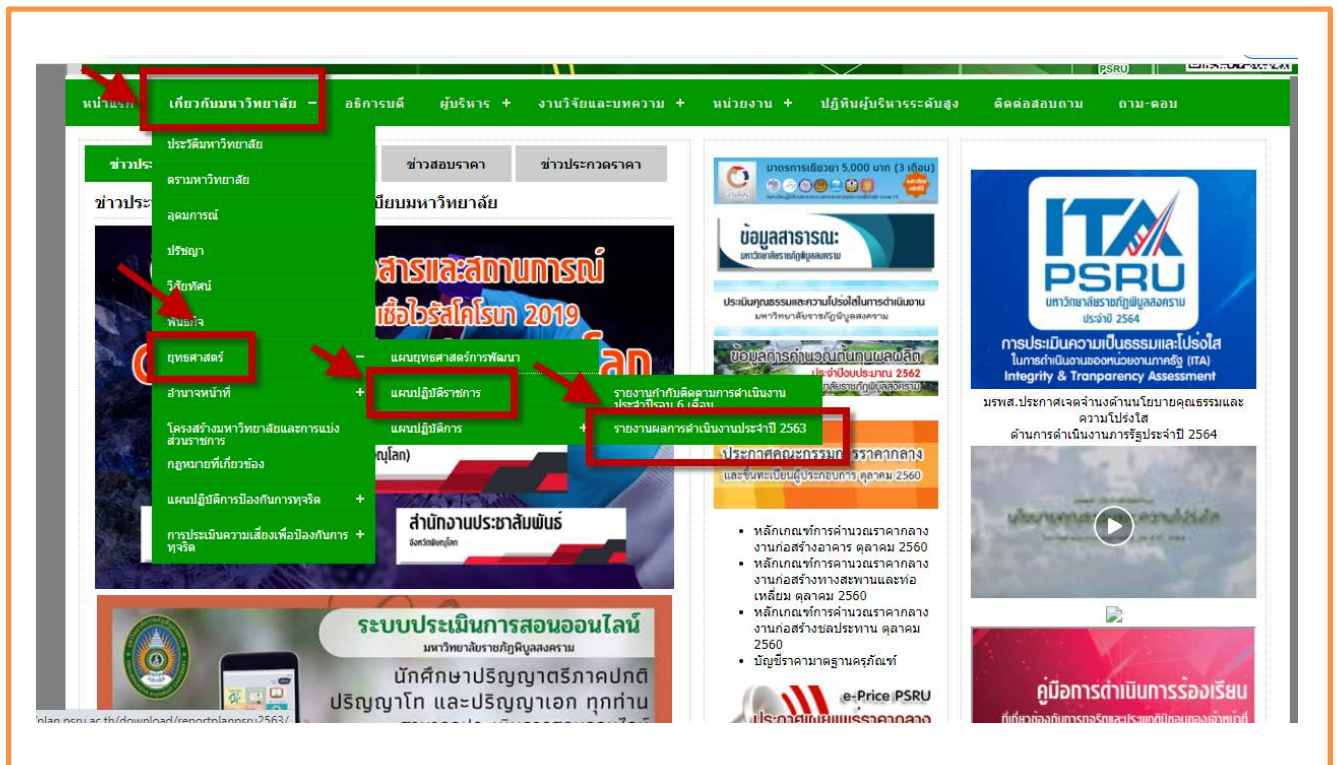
PSRU

หน้าแรก | เกี่ยวกับมหาวิทยาลัย − | อธิการบดี | ผู้บริหาร + | งานวิจัยและบทความ + | หน่วยงาน + | ปฏิทินผู้บริหารระดับสูง | ติดต่อสอบถาม | ถาม-ตอบ

ประวัติมหาวิทยาลัย
ตรามหาวิทยาลัย
อุดมการณ์
ปรัชญา
วิสัยทัศน์
พันธกิจ
ยุทธศาสตร์ −
อำนาจหน้าที่ +
โครงสร้างมหาวิทยาลัยและการแบ่งส่วนราชการ
กฎหมายที่เกี่ยวข้อง
แผนปฏิบัติการป้องกันการทุจริต +
การประเมินความเสี่ยงเพื่อป้องกันการทุจริต +

แผนยุทธศาสตร์การพัฒนา
แผนปฏิบัติราชการ
แผนปฏิบัติการ +

รายงานกำกับติดตามการดำเนินงานประจำปีรอบ 6 เดือน
รายงานผลการดำเนินงานประจำปี 2563

ข่าวประ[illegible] | ข่าวสอบราคา | ข่าวประกวดราคา

ข่าวประ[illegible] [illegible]เบียบมหาวิทยาลัย

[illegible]สารและสถานการณ์
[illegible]เชื้อไวรัสโคโรนา 2019
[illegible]ณุโลก)
สำนักงานประชาสัมพันธ์
จังหวัดพิษณุโลก

ระบบประเมินการสอนออนไลน์
มหาวิทยาลัยราชภัฏพิบูลสงคราม
นักศึกษาปริญญาตรีภาคปกติ ปริญญาโท และปริญญาเอก ทุกท่าน
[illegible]

มาตรการเยียวยา 5,000 บาท (3 เดือน)
ข้อมูลสาธารณะ
มหาวิทยาลัยราชภัฏพิบูลสงคราม
ประเมินคุณธรรมและความโปร่งใสในการดำเนินงาน
มหาวิทยาลัยราชภัฏพิบูลสงคราม
ข้อมูลการคำนวณต้นทุนผลผลิต
ประจำปีงบประมาณ 2562
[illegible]
ประกาศคณะกรรมการราคากลาง
และขึ้นทะเบียนผู้ประกอบการ ตุลาคม 2560

• หลักเกณฑ์การคำนวณราคากลางงานก่อสร้างอาคาร ตุลาคม 2560
• หลักเกณฑ์การคำนวณราคากลางงานก่อสร้างทางสะพานและท่อเหลี่ยม ตุลาคม 2560
• หลักเกณฑ์การคำนวณราคากลางงานก่อสร้างชลประทาน ตุลาคม 2560
• บัญชีราคามาตรฐานครุภัณฑ์

e-Price PSRU
ประกาศเผยแพร่ราคากลาง

ITA
PSRU
มหาวิทยาลัยราชภัฏพิบูลสงคราม
ประจำปี 2564
การประเมินความเป็นธรรมและโปร่งใส
ในการดำเนินงานของหน่วยงานภาครัฐ (ITA)
Integrity & Tranparency Assessment
มรพส.ประกาศเจตจำนงด้านนโยบายคุณธรรมและความโปร่งใส
ด้านการดำเนินงานภารัฐประจำปี 2564

คู่มือการดำเนินการร้องเรียน
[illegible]

plan.psru.ac.th/download/reportplanpsru2563/